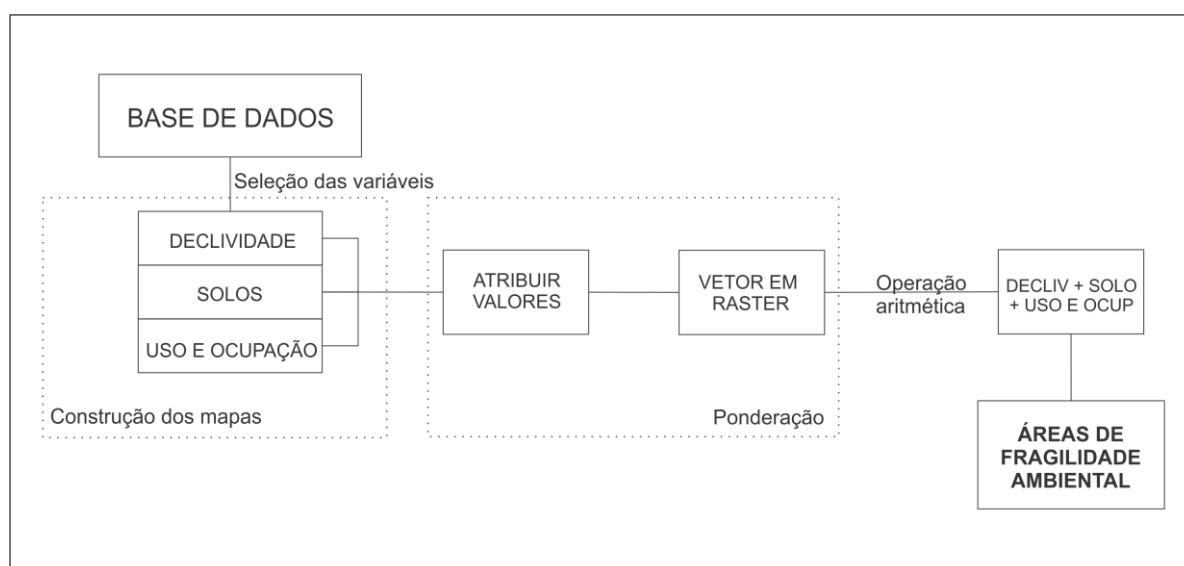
BASE DE DADOS

Seleção das variáveis

DECLIVIDADE

SOLOS

USO E OCUPAÇÃO

Construção dos mapas

ATRIBUIR VALORES

VETOR EM RASTER

Ponderação

Operação aritmética

DECLIV + SOLO + USO E OCUP

ÁREAS DE FRAGILIDADE AMBIENTAL